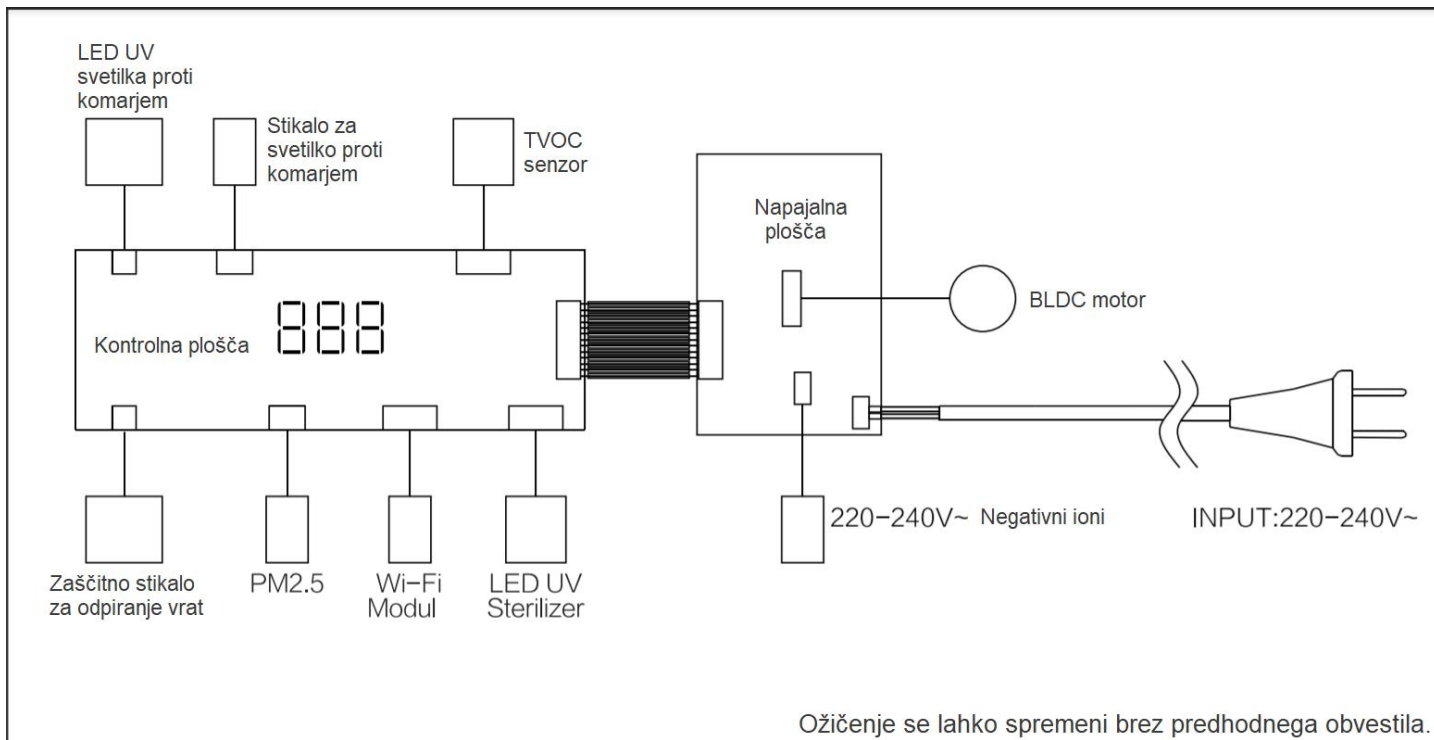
LED UV svetilka proti komarjem

Stikalo za svetilko proti komarjem

TVOC senzor

Napajalna plošča

Kontrolna plošča

888

BLDC motor

Zaščitno stikalo za odpiranje vrat

PM2.5

Wi-Fi Modul

LED UV Sterilizer

220-240V~ Negativni ioni

INPUT:220-240V~

Ožičenje se lahko spremeni brez predhodnega obvestila.